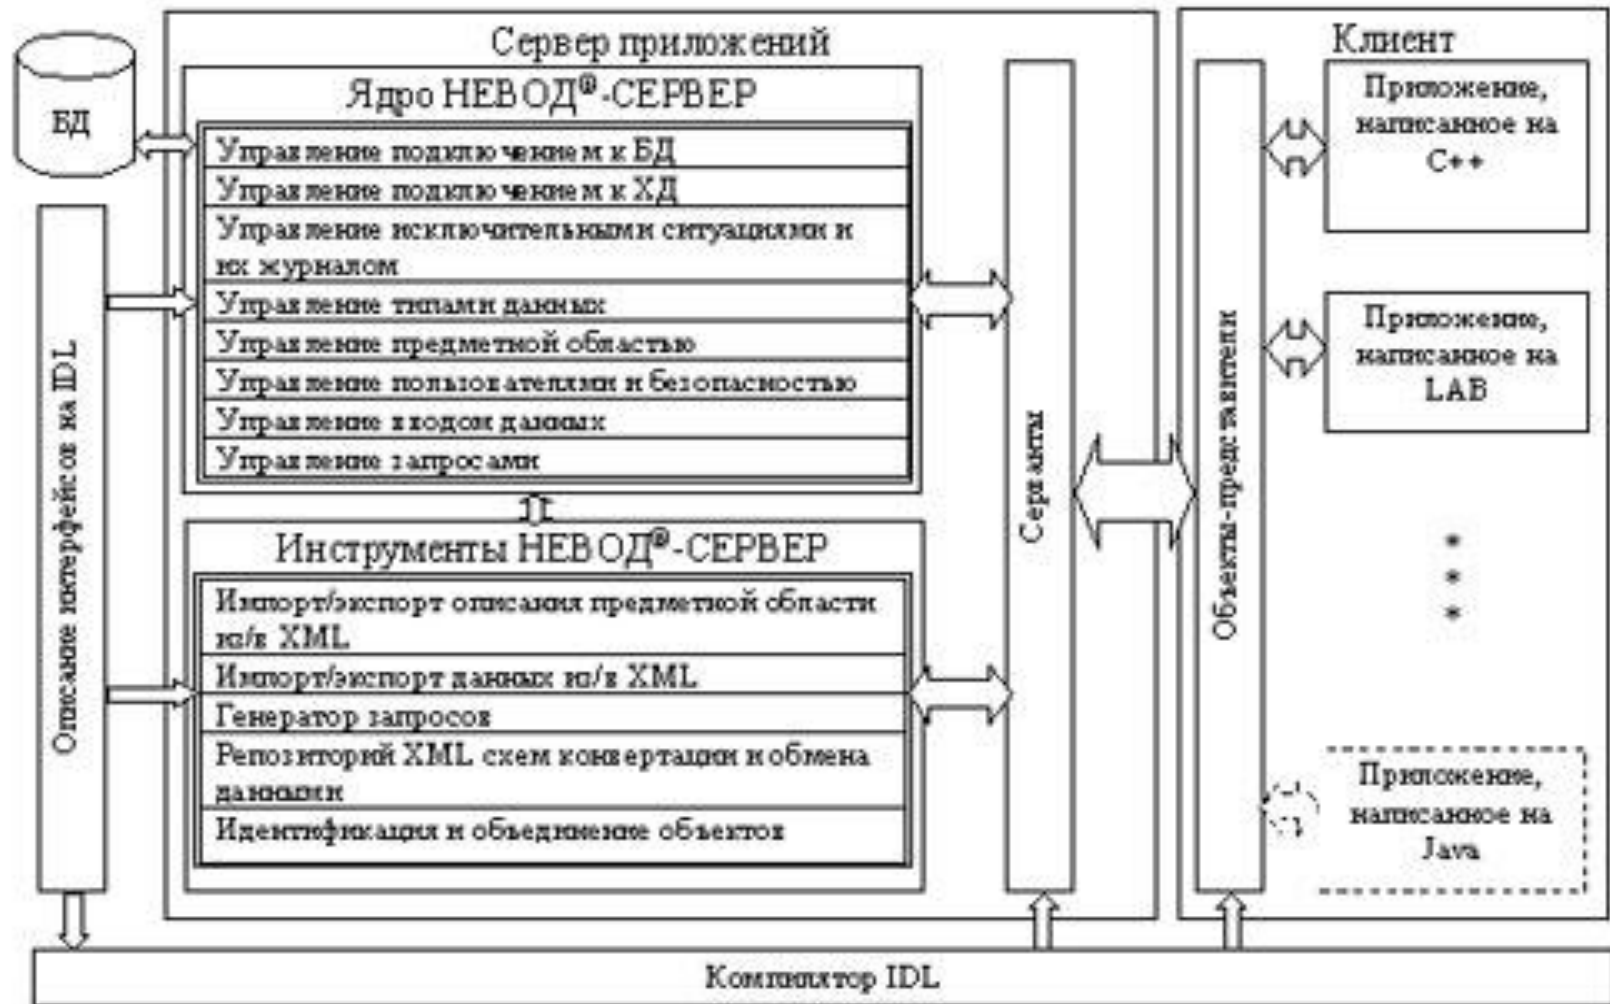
БД

Сервер приложений

Ядро НЕВОД®-СЕРВЕР

Управление подключением к БД
Управление подключением к ХД
Управление исключительными ситуациями и их журналом
Управление типами данных
Управление предметной областью
Управление пользователями и безопасностью
Управление вводом данных
Управление запросами

Инструменты НЕВОД®-СЕРВЕР

Импорт/экспорт описания предметной области из/в XML
Импорт/экспорт данных из/в XML
Генератор запросов
Репозиторий XML схем конвертации и обмена данными
Идентификация и объединение объектов

Описание интерфейсов на IDL

Серванты

Клиент

Объекты-представители

Приложение, написанное на C++

Приложение, написанное на LAB

Приложение, написанное на Java

Компилятор IDL